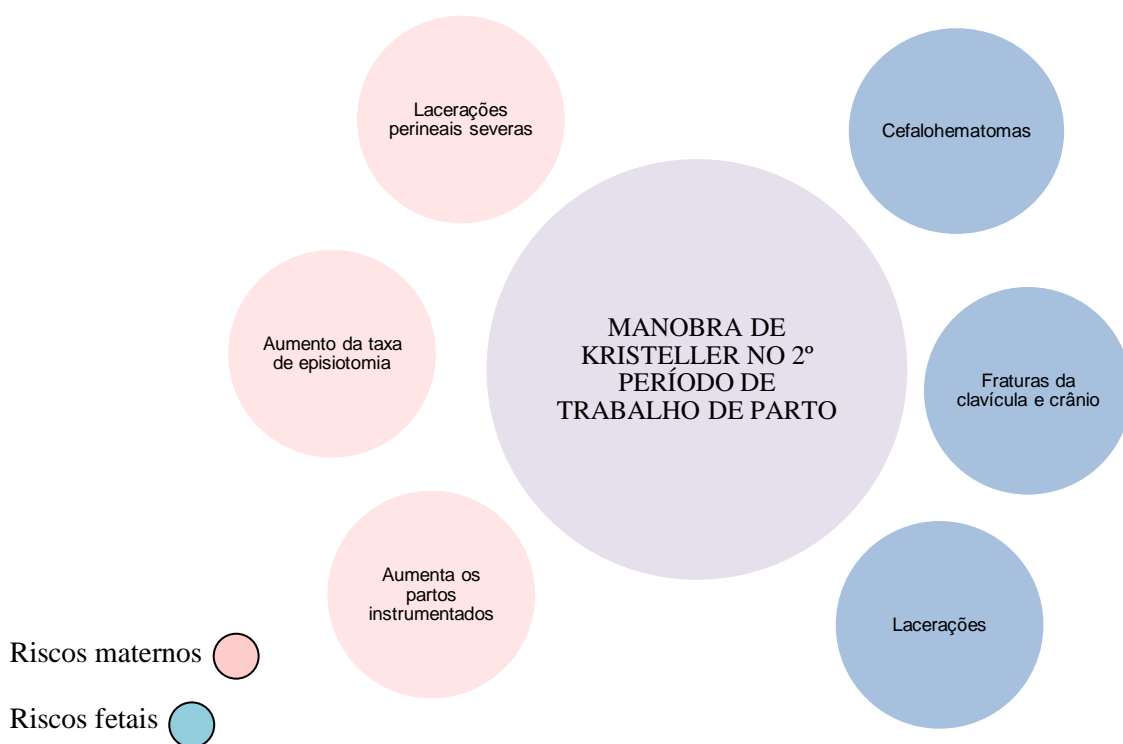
Lacerações perineais severas

Cefalohematomas

Aumento da taxa de episiotomia

MANOBRA DE KRISTELLER NO 2º PERÍODO DE TRABALHO DE PARTO

Fraturas da clavícula e crânio

Aumenta os partos instrumentados

Lacerações

Riscos maternos

Riscos fetais